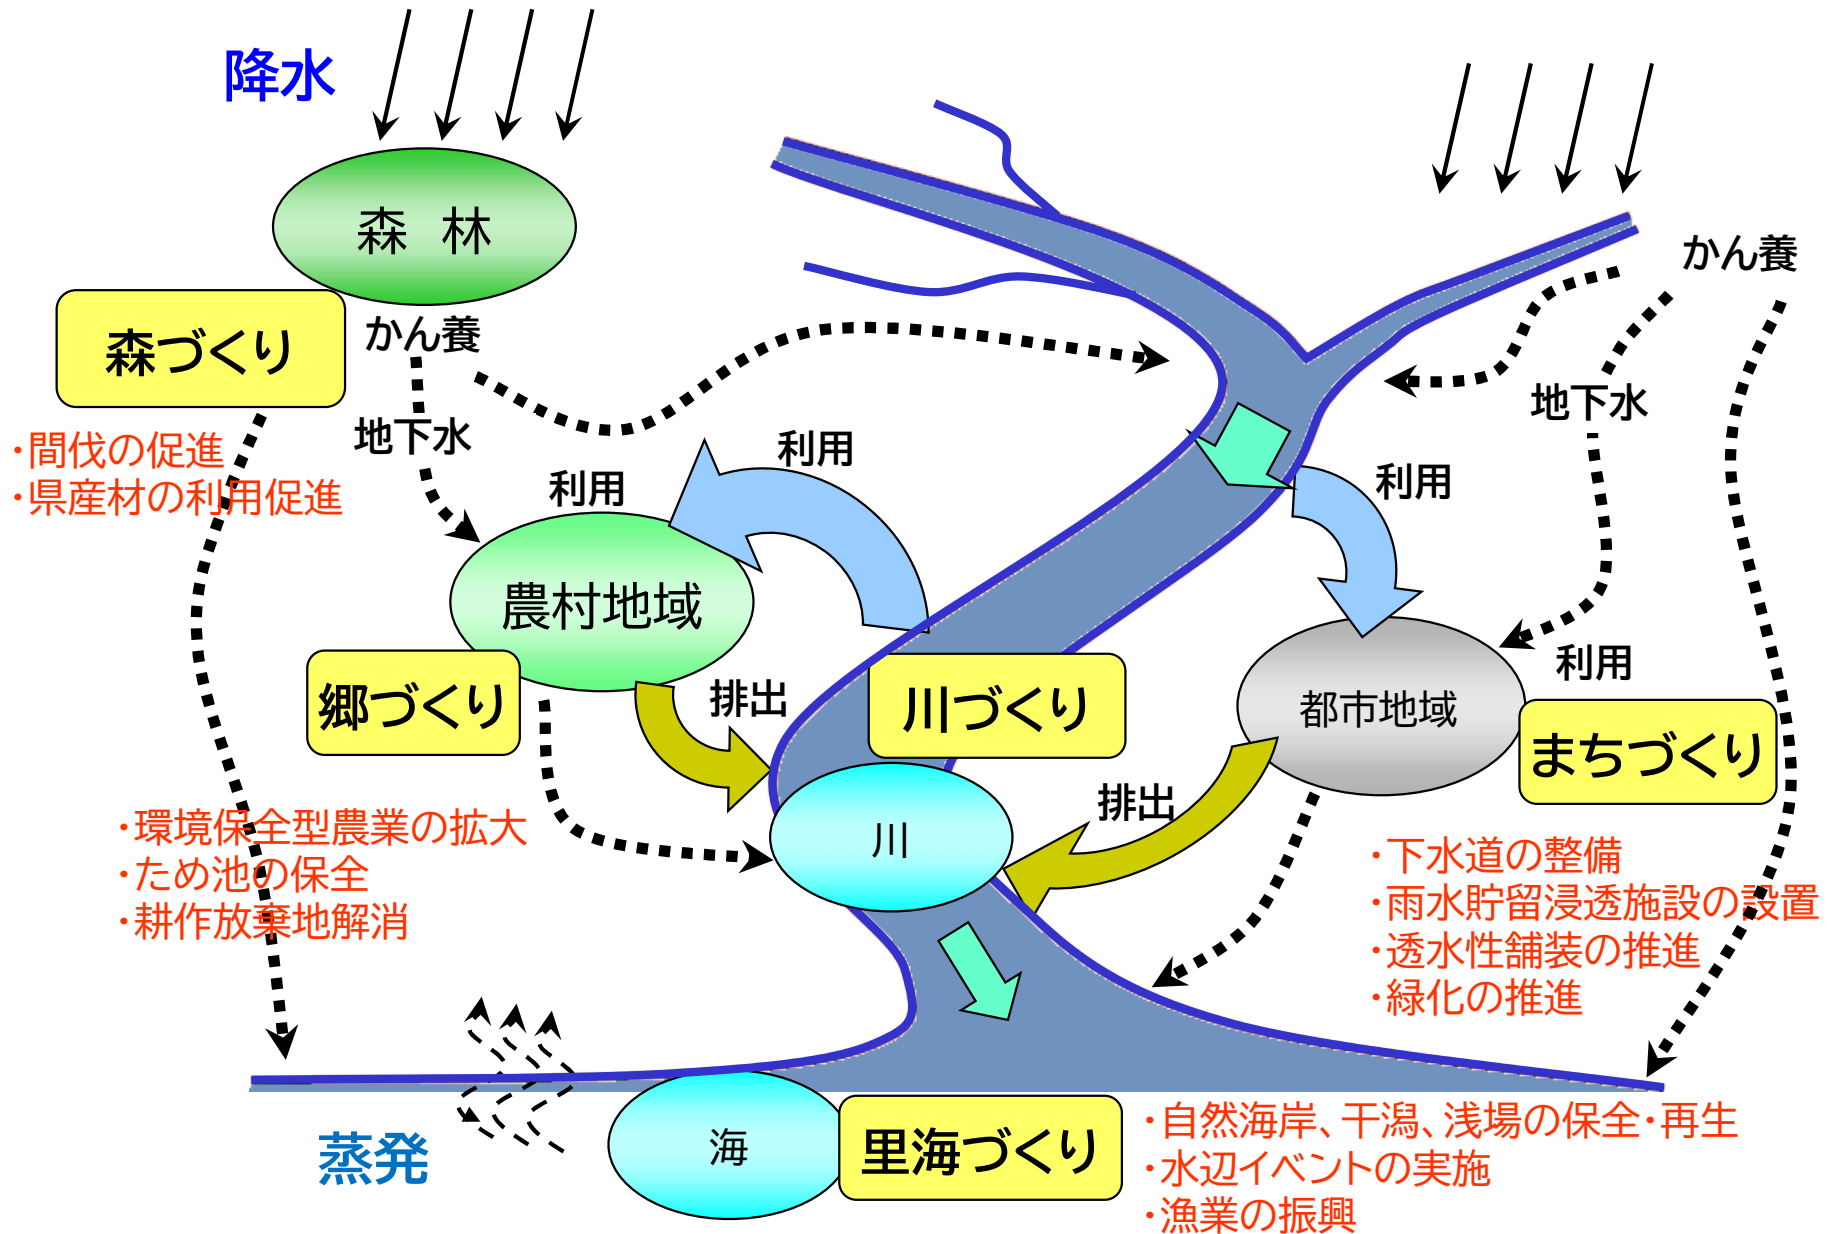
降水

森 林

森づくり

かん養

地下水

・間伐の促進
・県産材の利用促進

利用

利用

農村地域

郷づくり

排出

川づくり

かん養

地下水

利用

都市地域

利用

まちづくり

排出

川

・環境保全型農業の拡大
・ため池の保全
・耕作放棄地解消

・下水道の整備
・雨水貯留浸透施設の設置
・透水性舗装の推進
・緑化の推進

蒸発

海

里海づくり

・自然海岸、干潟、浅場の保全・再生
・水辺イベントの実施
・漁業の振興